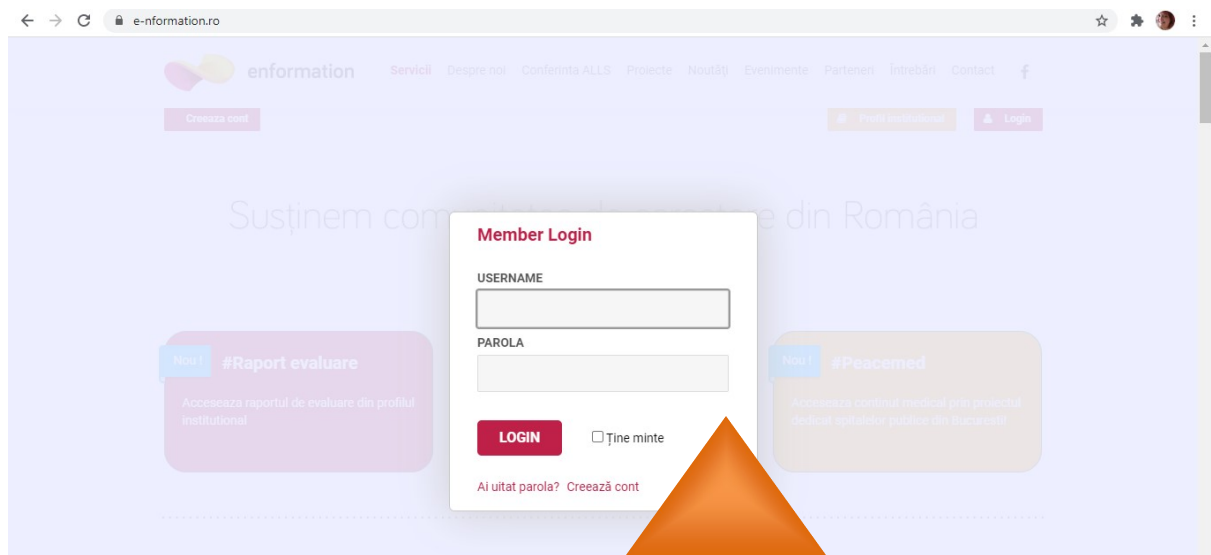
e-nformation.ro

enformation Servicii Despre noi Conferinta ALLS Proiecte Noutăți Evenimente Parteneri Întrebări Contact

Creeaza cont

Profil institutional Login

Susținem com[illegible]e din România

Nou ! #Raport evaluare

Acceseaza raportul de evaluare din profilul institutional

Nou ! #Peacemed

Acceseaza continut medical prin proiectul dedicat spitalelor publice din Bucuresti

Member Login

USERNAME

PAROLA

LOGIN

Ține minte

Ai uitat parola? Creează cont